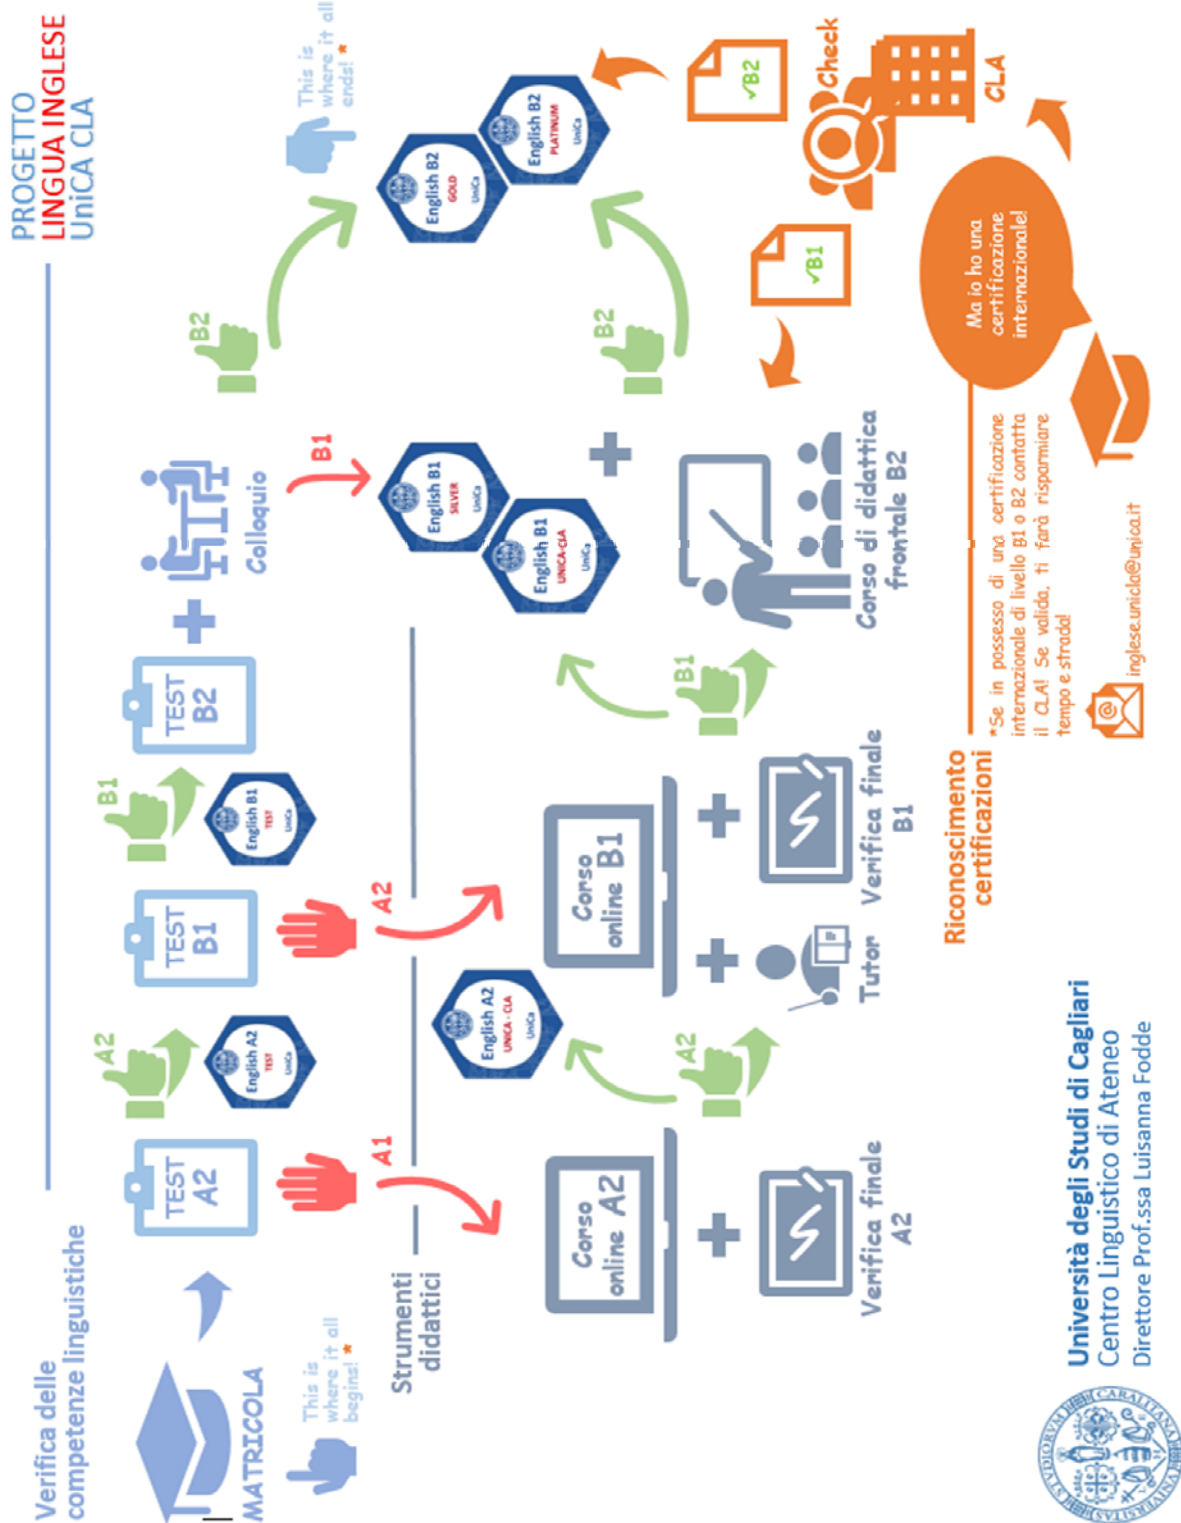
PROGETTO
LINGUA INGLESE
UniCA CLA

Verifica delle competenze linguistiche

MATRICOLA

This is where it all begins! *

TEST A2

A2

English A2 TEST UniCa

A1

TEST B1

B1

English B1 TEST UniCa

A2

TEST B2

Colloquio

B1

English B1 SILVER UniCa

English B1 UNICA-CLA UniCa

B2

B2

English B2 GOLD UniCa

English B2 PLATINUM UniCa

This is where it all ends! *

Strumenti didattici

Corso online A2

Verifica finale A2

English A2 UNICA - CLA UniCa

A2

Corso online B1

Tutor

Verifica finale B1

B1

Corso di didattica frontale B2

Check

CLA

√B2

√B1

Ma io ho una certificazione internazionale!

Riconoscimento certificazioni

*Se in possesso di una certificazione internazionale di livello B1 o B2 contatta il CLA! Se valida, ti farà risparmiare tempo e strada!

inglese.unicla@unica.it

Università degli Studi di Cagliari
Centro Linguistico di Ateneo
Direttore Prof.ssa Luisanna Fodde